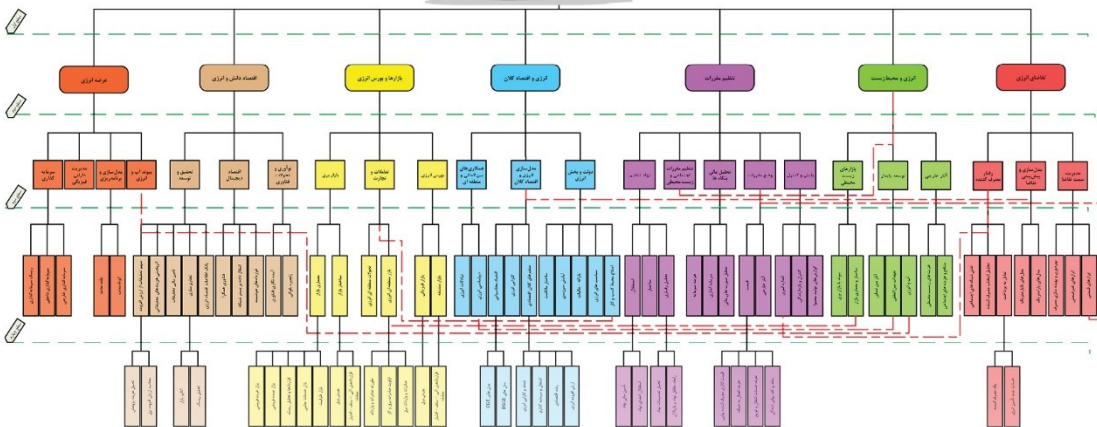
عرضه انرژی

اقتصاد دانش و انرژی

بازارها و بورس انرژی

انرژی و اقتصاد کلان

تنظیم مقررات

انرژی و محیط‌زیست

تقاضای انرژی

سرمایه‌گذاری

مدیریت دارایی فیزیکی

مدل‌سازی و برنامه‌ریزی

سوخت و انرژی

تحلیل و توسعه

اقتصاد دیجیتال

نوآوری و فناوری

بازار برق

مبادلات و تجارت

مالی و انرژی

مدل‌سازی انرژی و اقتصاد کلان

دولت و بخش انرژی

تحلیل بازار

محیط‌زیست

بازارهای محیطی

توسعه پایدار

آثار خارجی

رفتار مصرف‌کننده

مدل‌سازی و پیش‌بینی تقاضا

مدیریت سمت تقاضا

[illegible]